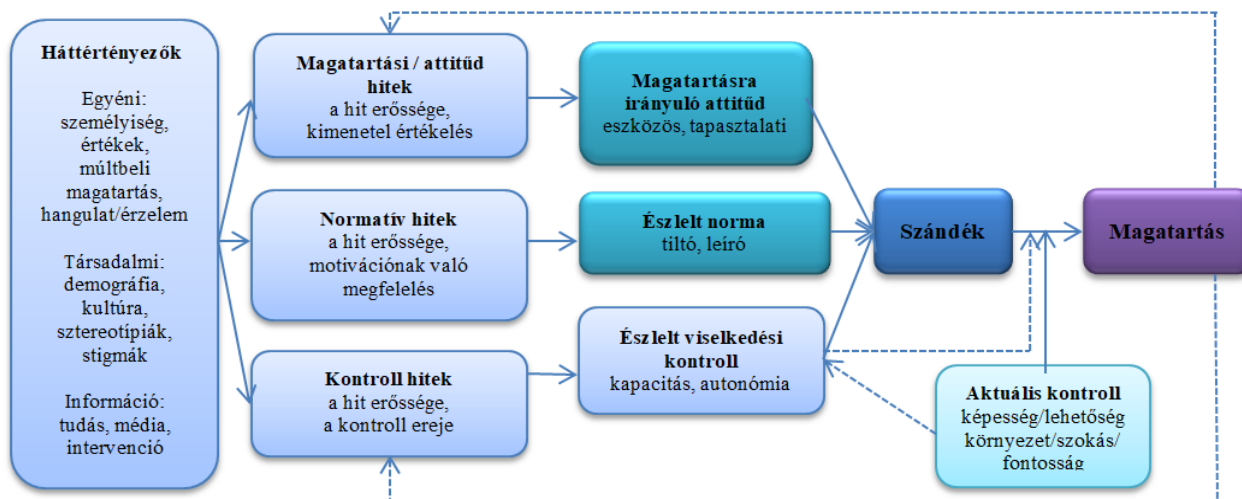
Háttértényezők

Egyéni:
személyiség,
értékek,
múltbeli
magatartás,
hangulat/érzelem

Társadalmi:
demográfia,
kultúra,
sztereotípiák,
stigmák

Információ:
tudás, média,
intervenció

Magatartási / attitűd hitek
a hit erőssége,
kimenetel értékelés

Normatív hitek
a hit erőssége,
motivációnak való
megfelelés

Kontroll hitek
a hit erőssége,
a kontroll ereje

Magatartásra irányuló attitűd
eszközös, tapasztalati

Észlelt norma
tiltó, leíró

Észlelt viselkedési kontroll
kapacitás, autonómia

Szándék

Magatartás

Aktuális kontroll
képesség/lehetőség
környezet/szokás/
fontosság